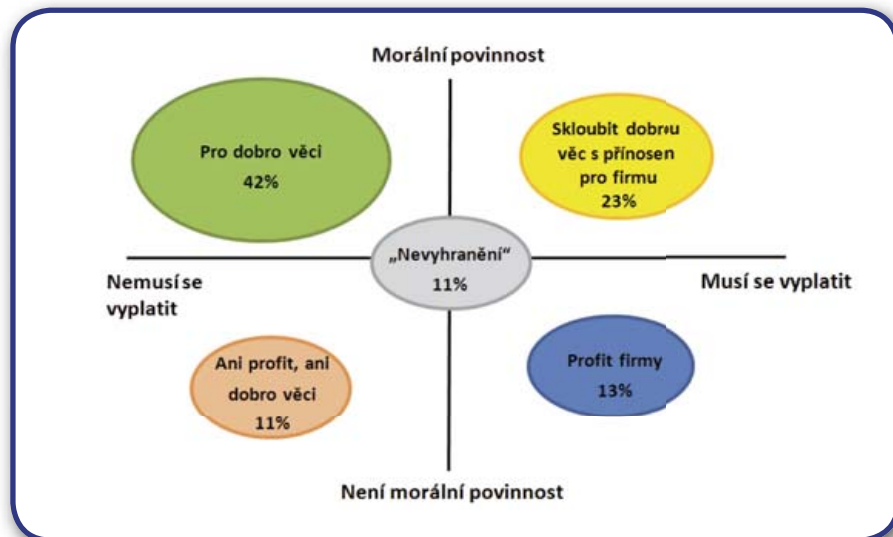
Morální povinnost

Pro dobro věci
42%

Skloubit dobrou věc s přínosen pro firmu
23%

Nemusí se vyplatit

„Nevyhranění"
11%

Musí se vyplatit

Ani profit, ani dobro věci
11%

Profit firmy
13%

Není morální povinnost